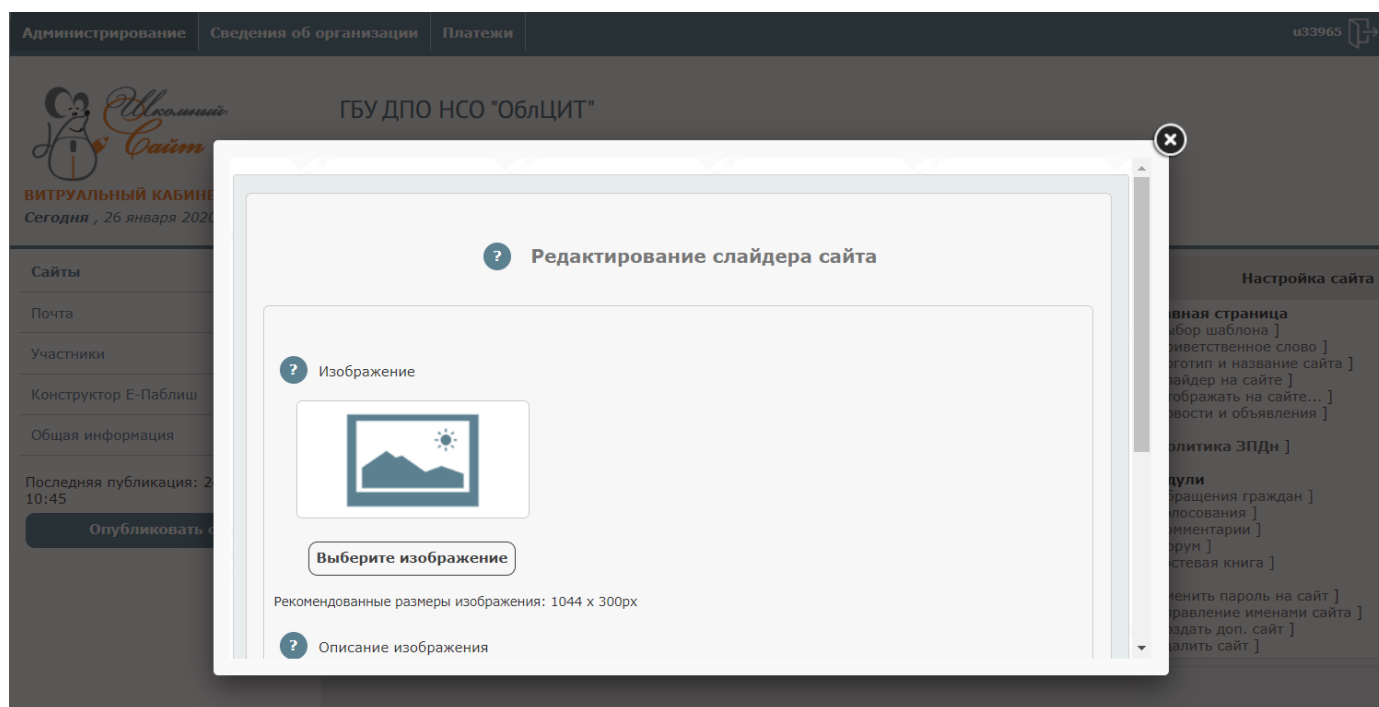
Администрирование | Сведения об организации | Платежи

u33965

Школьный Сайт

ВИТРУАЛЬНЫЙ КАБИНЕ

Сегодня , 26 января 2020

ГБУ ДПО НСО "ОблЦИТ"

Сайты

Почта

Участники

Конструктор Е-Паблиш

Общая информация

Последняя публикация: 2 10:45

Опубликовать с

Настройка сайта

вная страница
ыбор шаблона ]
риветственное слово ]
оготип и название сайта ]
лайдер на сайте ]
тображать на сайте... ]
овости и объявления ]

олитика ЗПДн ]

дули
бращения граждан ]
олосования ]
омментарии ]
орум ]
остевая книга ]

менить пароль на сайт ]
правление именами сайта ]
оздать доп. сайт ]
далить сайт ]

Редактирование слайдера сайта

Изображение

Выберите изображение

Рекомендованные размеры изображения: 1044 x 300px

Описание изображения